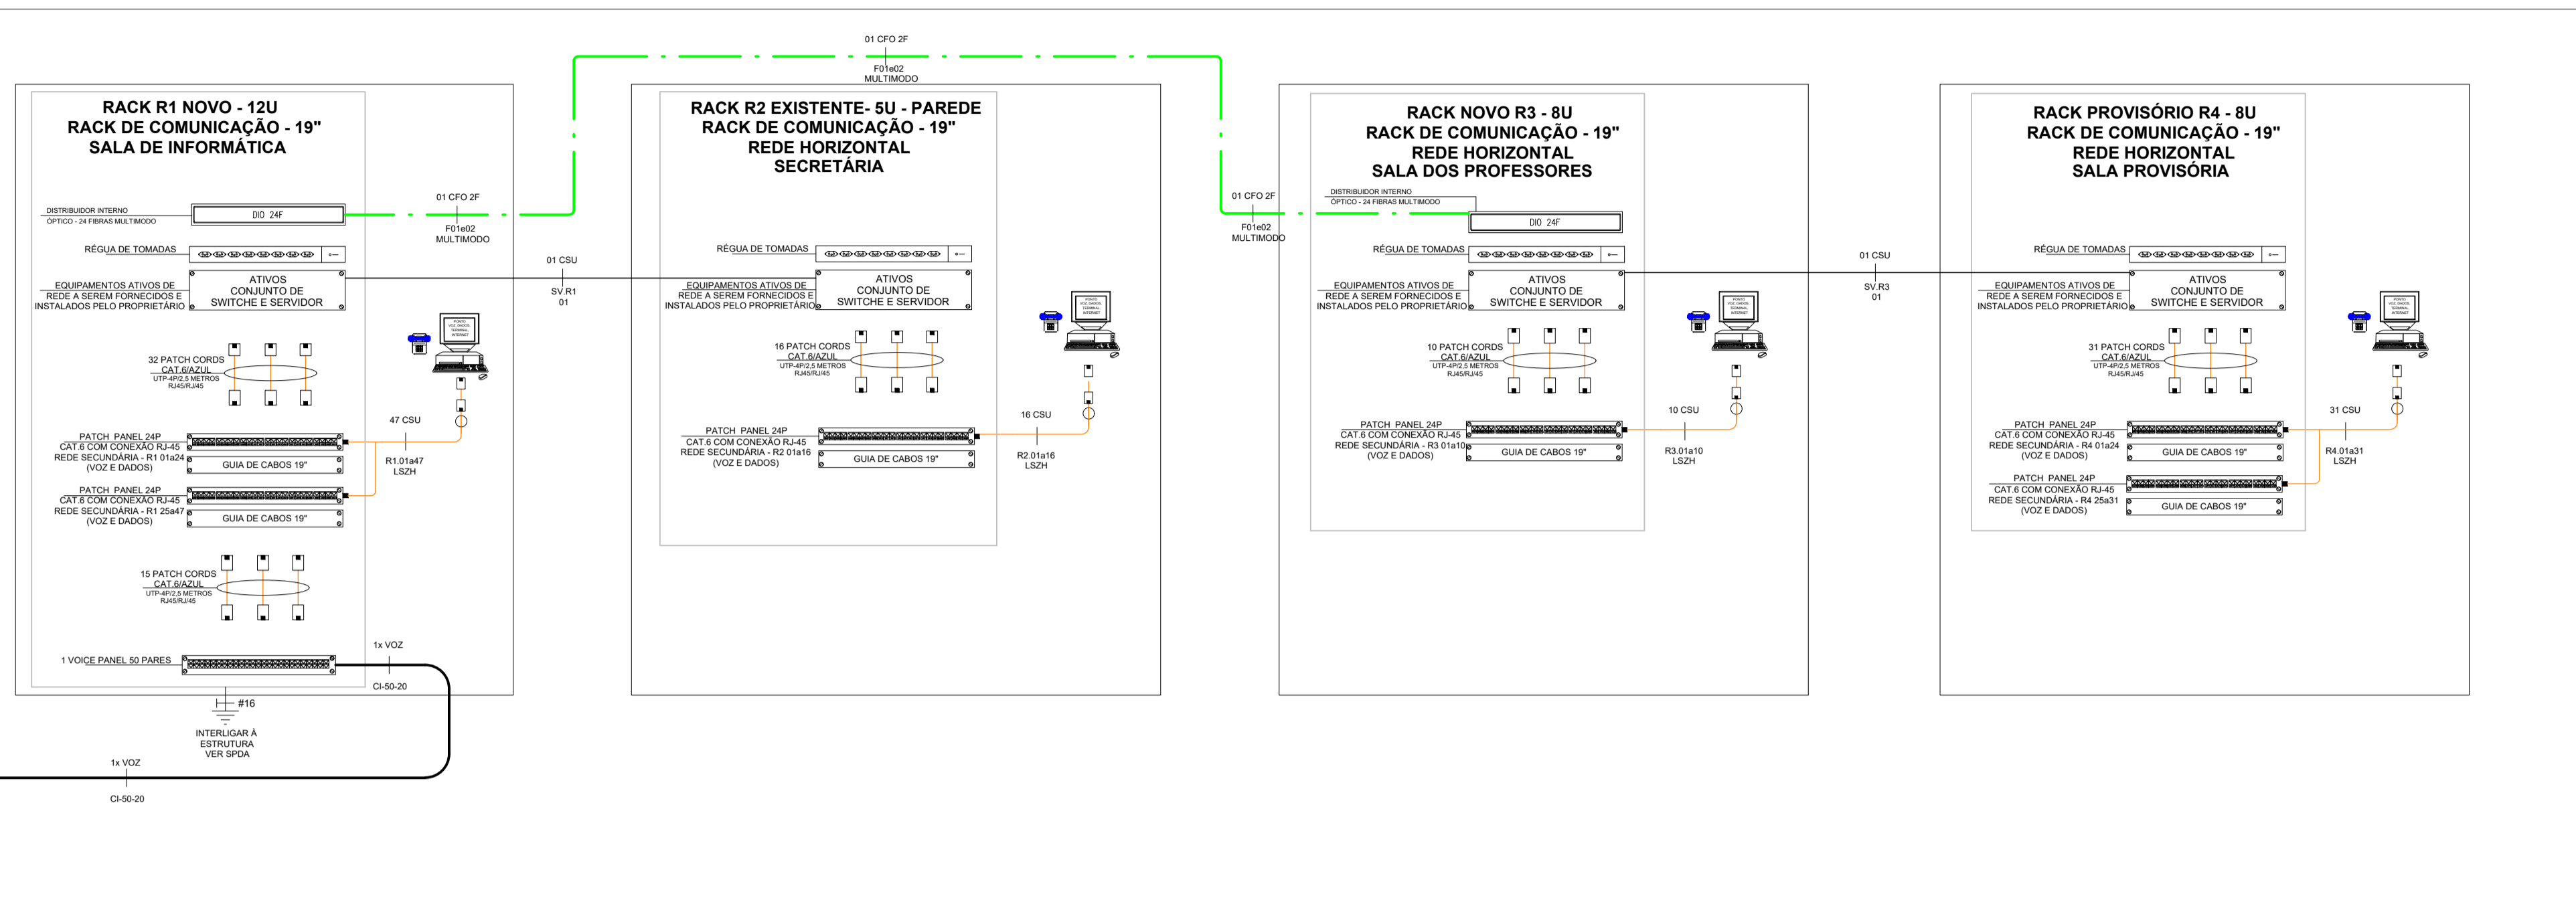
01 CFO 2F
F01e02
MULTIMODO

RACK R1 NOVO - 12U
RACK DE COMUNICAÇÃO - 19"
SALA DE INFORMÁTICA

DISTRIBUIDOR INTERNO
ÓPTICO - 24 FIBRAS MULTIMODO
DIO 24F

01 CFO 2F
F01e02
MULTIMODO

RÉGUA DE TOMADAS

EQUIPAMENTOS ATIVOS DE REDE A SEREM FORNECIDOS E INSTALADOS PELO PROPRIETÁRIO
ATIVOS CONJUNTO DE SWITCHE E SERVIDOR

01 CSU
SV.R1
01

32 PATCH CORDS
CAT.6/AZUL
UTP-4P/2,5 METROS
RJ45/RJ45

47 CSU

PATCH PANEL 24P
CAT.6 COM CONEXÃO RJ-45
REDE SECUNDÁRIA - R1 01a24
(VOZ E DADOS)
GUIA DE CABOS 19"

R1.01a47
LSZH

PATCH PANEL 24P
CAT.6 COM CONEXÃO RJ-45
REDE SECUNDÁRIA - R1 25a47
(VOZ E DADOS)
GUIA DE CABOS 19"

15 PATCH CORDS
CAT.6/AZUL
UTP-4P/2,5 METROS
RJ45/RJ45

1 VOICE PANEL 50 PARES

1x VOZ
CI-50-20

#16
INTERLIGAR À ESTRUTURA VER SPDA

1x VOZ
CI-50-20

RACK R2 EXISTENTE- 5U - PAREDE
RACK DE COMUNICAÇÃO - 19"
REDE HORIZONTAL
SECRETÁRIA

RÉGUA DE TOMADAS

EQUIPAMENTOS ATIVOS DE REDE A SEREM FORNECIDOS E INSTALADOS PELO PROPRIETÁRIO
ATIVOS CONJUNTO DE SWITCHE E SERVIDOR

16 PATCH CORDS
CAT.6/AZUL
UTP-4P/2,5 METROS
RJ45/RJ45

16 CSU

PATCH PANEL 24P
CAT.6 COM CONEXÃO RJ-45
REDE SECUNDÁRIA - R2 01a16
(VOZ E DADOS)
GUIA DE CABOS 19"

R2.01a16
LSZH

RACK NOVO R3 - 8U
RACK DE COMUNICAÇÃO - 19"
REDE HORIZONTAL
SALA DOS PROFESSORES

01 CFO 2F
F01e02
MULTIMODO

DISTRIBUIDOR INTERNO
ÓPTICO - 24 FIBRAS MULTIMODO
DIO 24F

RÉGUA DE TOMADAS

EQUIPAMENTOS ATIVOS DE REDE A SEREM FORNECIDOS E INSTALADOS PELO PROPRIETÁRIO
ATIVOS CONJUNTO DE SWITCHE E SERVIDOR

10 PATCH CORDS
CAT.6/AZUL
UTP-4P/2,5 METROS
RJ45/RJ45

10 CSU

PATCH PANEL 24P
CAT.6 COM CONEXÃO RJ-45
REDE SECUNDÁRIA - R3 01a10
(VOZ E DADOS)
GUIA DE CABOS 19"

R3.01a10
LSZH

01 CSU
SV.R3
01

RACK PROVISÓRIO R4 - 8U
RACK DE COMUNICAÇÃO - 19"
REDE HORIZONTAL
SALA PROVISÓRIA

RÉGUA DE TOMADAS

EQUIPAMENTOS ATIVOS DE REDE A SEREM FORNECIDOS E INSTALADOS PELO PROPRIETÁRIO
ATIVOS CONJUNTO DE SWITCHE E SERVIDOR

31 PATCH CORDS
CAT.6/AZUL
UTP-4P/2,5 METROS
RJ45/RJ45

31 CSU

PATCH PANEL 24P
CAT.6 COM CONEXÃO RJ-45
REDE SECUNDÁRIA - R4 01a24
(VOZ E DADOS)
GUIA DE CABOS 19"

R4.01a31
LSZH

PATCH PANEL 24P
CAT.6 COM CONEXÃO RJ-45
REDE SECUNDÁRIA - R4 25a31
(VOZ E DADOS)
GUIA DE CABOS 19"